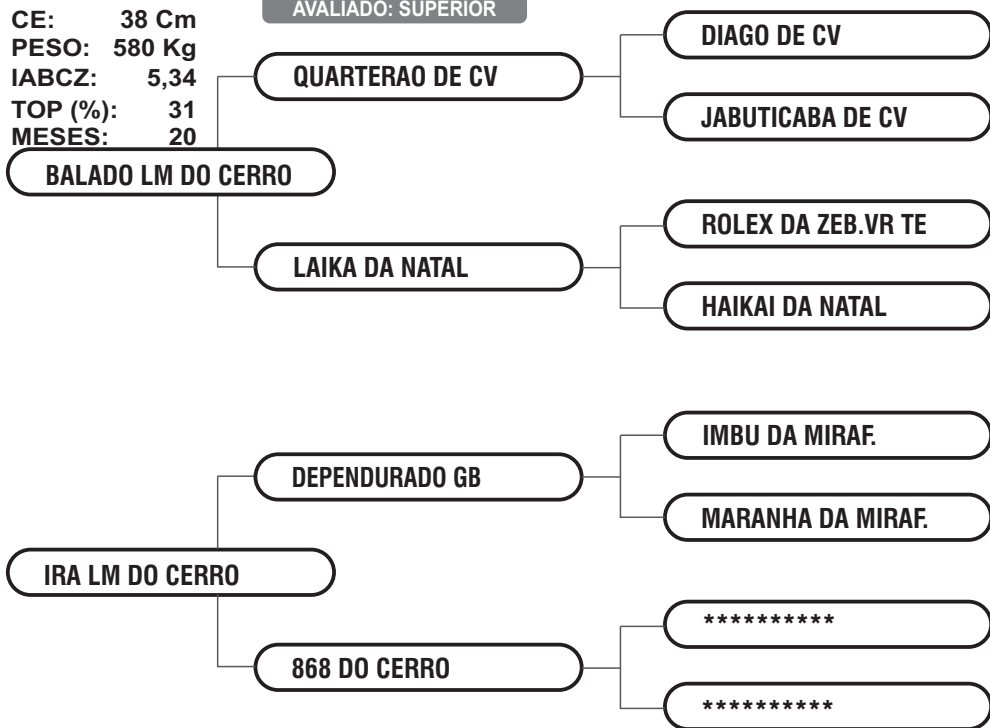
AVALIADO: SUPERIOR

CE: 38 Cm
PESO: 580 Kg
IABCZ: 5,34
TOP (%): 31
MESES: 20

BALADO LM DO CERRO

QUARTERAO DE CV

DIAGO DE CV

JABUTICABA DE CV

LAIKA DA NATAL

ROLEX DA ZEB.VR TE

HAIKAI DA NATAL

IRA LM DO CERRO

DEPENDURADO GB

IMBU DA MIRAF.

MARANHA DA MIRAF.

868 DO CERRO

**********

**********